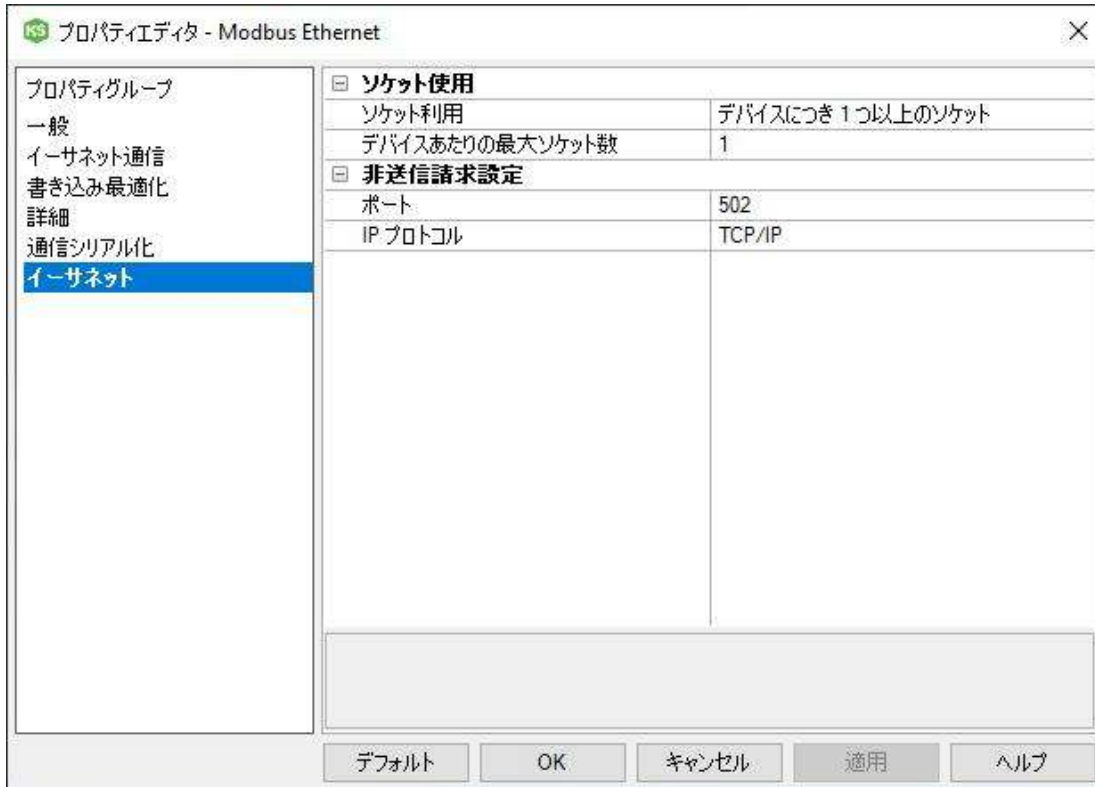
プロパティエディタ - Modbus Ethernet

×

プロパティグループ
一般
イーサネット通信
書き込み最適化
詳細
通信シリアル化
イーサネット

⊟ ソケット使用

| ソケット利用 | デバイスにつき 1 つ以上のソケット |
|---|---|
| デバイスあたりの最大ソケット数 | 1 |

⊟ 非送信請求設定

| ポート | 502 |
|---|---|
| IP プロトコル | TCP/IP |

デフォルト
OK
キャンセル
適用
ヘルプ